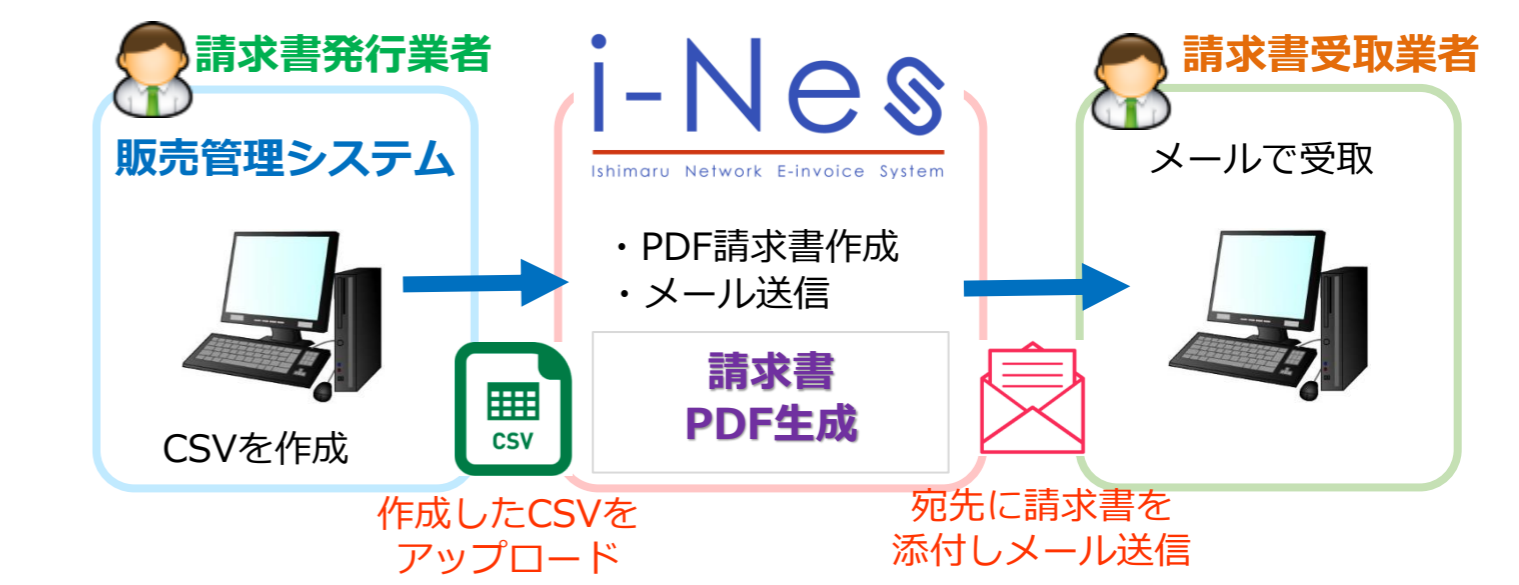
請求書発行業者

販売管理システム

CSVを作成

CSV

作成したCSVをアップロード

i-Nes

Ishimaru Network E-invoice System

・PDF請求書作成
・メール送信

請求書
PDF生成

宛先に請求書を添付しメール送信

請求書受取業者

メールで受取